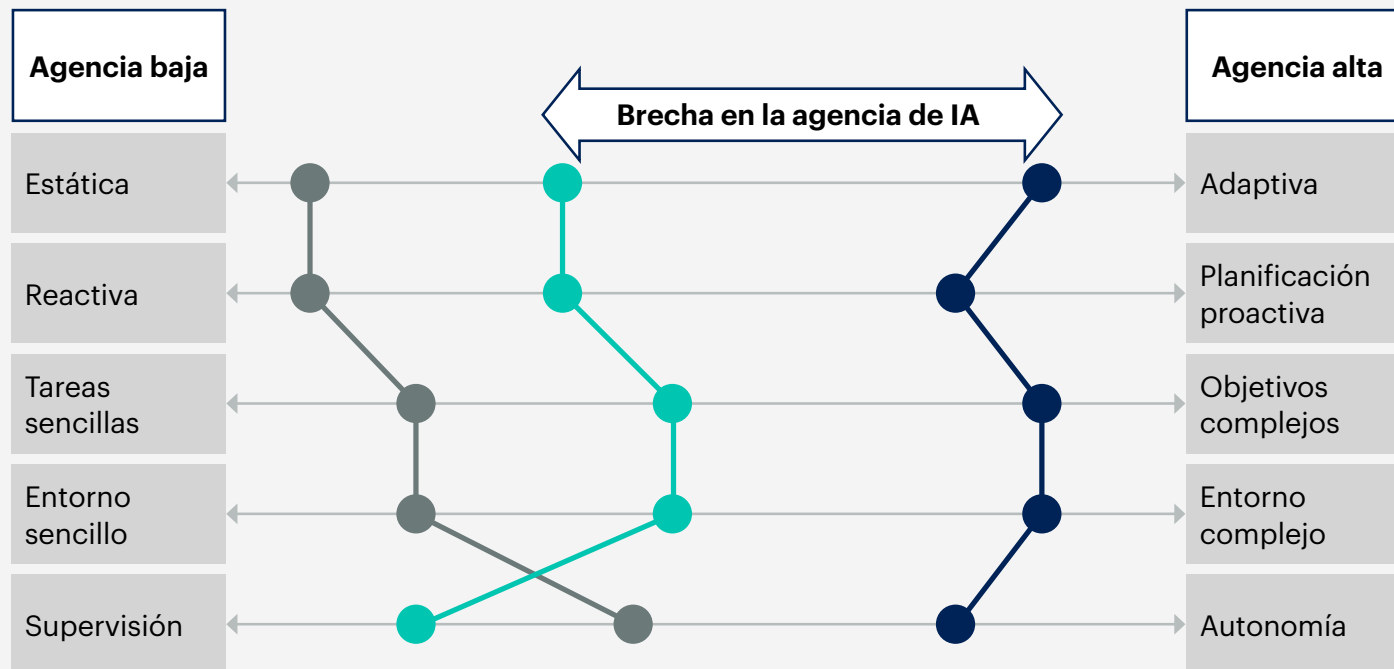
Agencia baja

Brecha en la agencia de IA

Agencia alta

Estática

Adaptiva

Reactiva

Planificación proactiva

Tareas sencillas

Objetivos complejos

Entorno sencillo

Entorno complejo

Supervisión

Autonomía